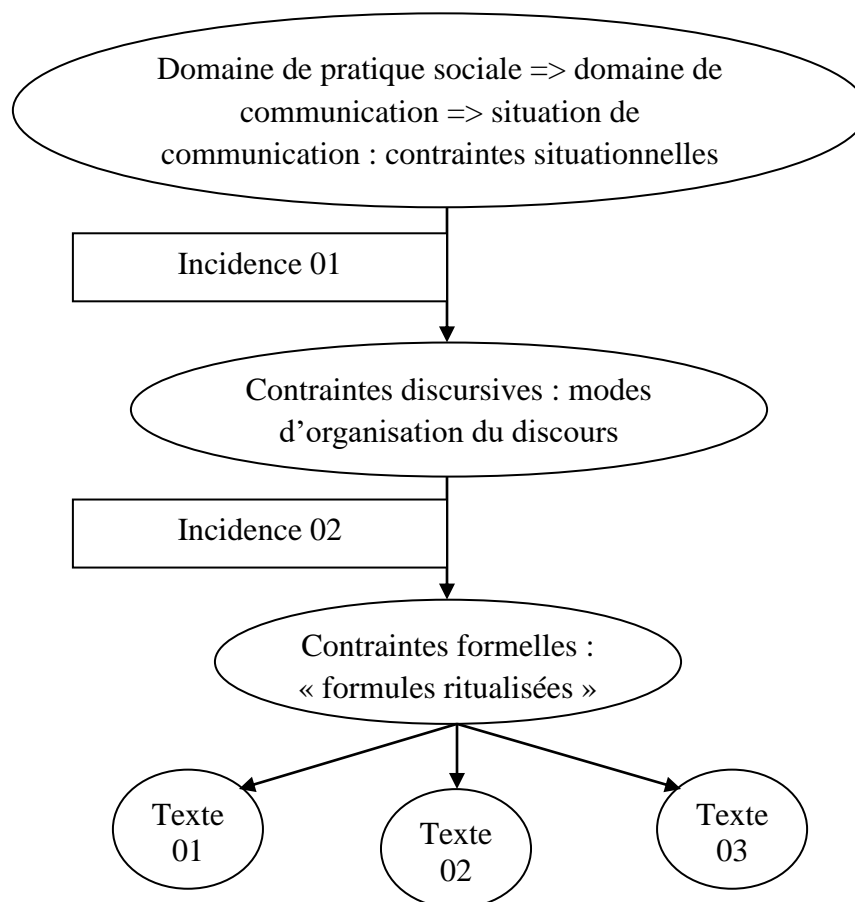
Domaine de pratique sociale => domaine de communication => situation de communication : contraintes situationnelles

Incidence 01

Contraintes discursives : modes d'organisation du discours

Incidence 02

Contraintes formelles : « formules ritualisées »

Texte 01

Texte 02

Texte 03